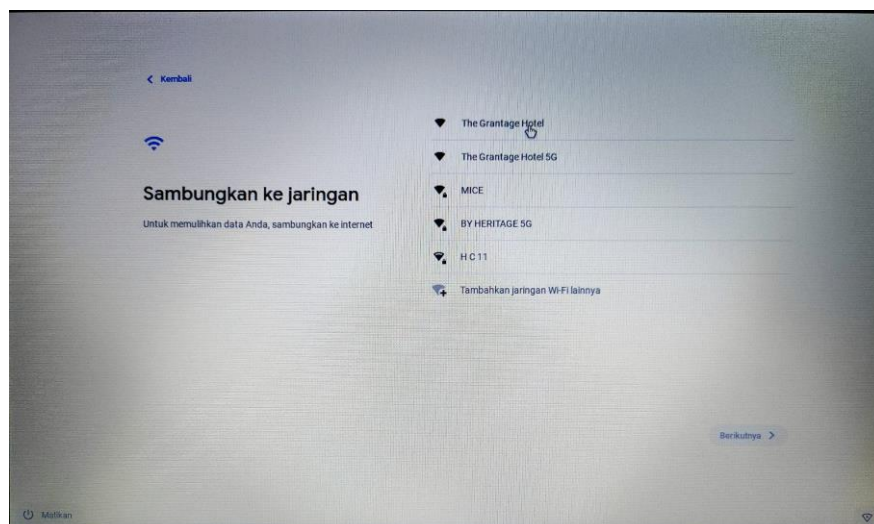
< Kembali

Sambungkan ke jaringan

Untuk memulihkan data Anda, sambungkan ke internet

The Grantage Hotel

The Grantage Hotel 5G

MICE

BY HERITAGE 5G

H C 11

Tambahkan jaringan Wi-Fi lainnya

Berikutnya >

Matikan